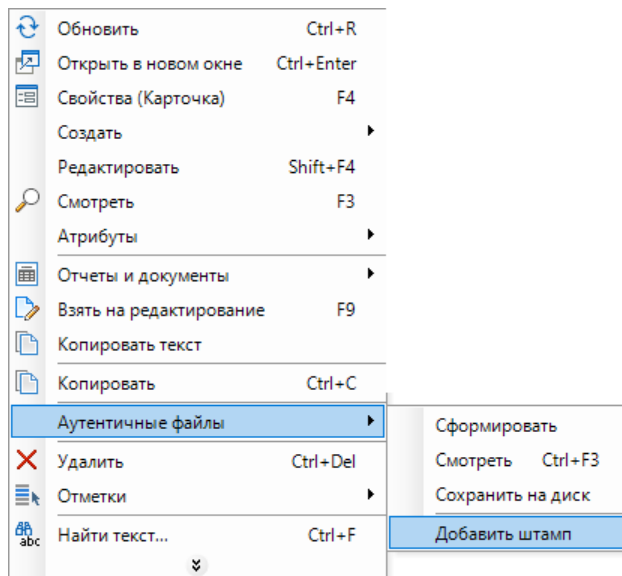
Обновить Ctrl+R
Открыть в новом окне Ctrl+Enter
Свойства (Карточка) F4
Создать
Редактировать Shift+F4
Смотреть F3
Атрибуты
Отчеты и документы
Взять на редактирование F9
Копировать текст
Копировать Ctrl+C
Аутентичные файлы
Удалить Ctrl+Del
Отметки
Найти текст... Ctrl+F

Сформировать
Смотреть Ctrl+F3
Сохранить на диск
Добавить штамп